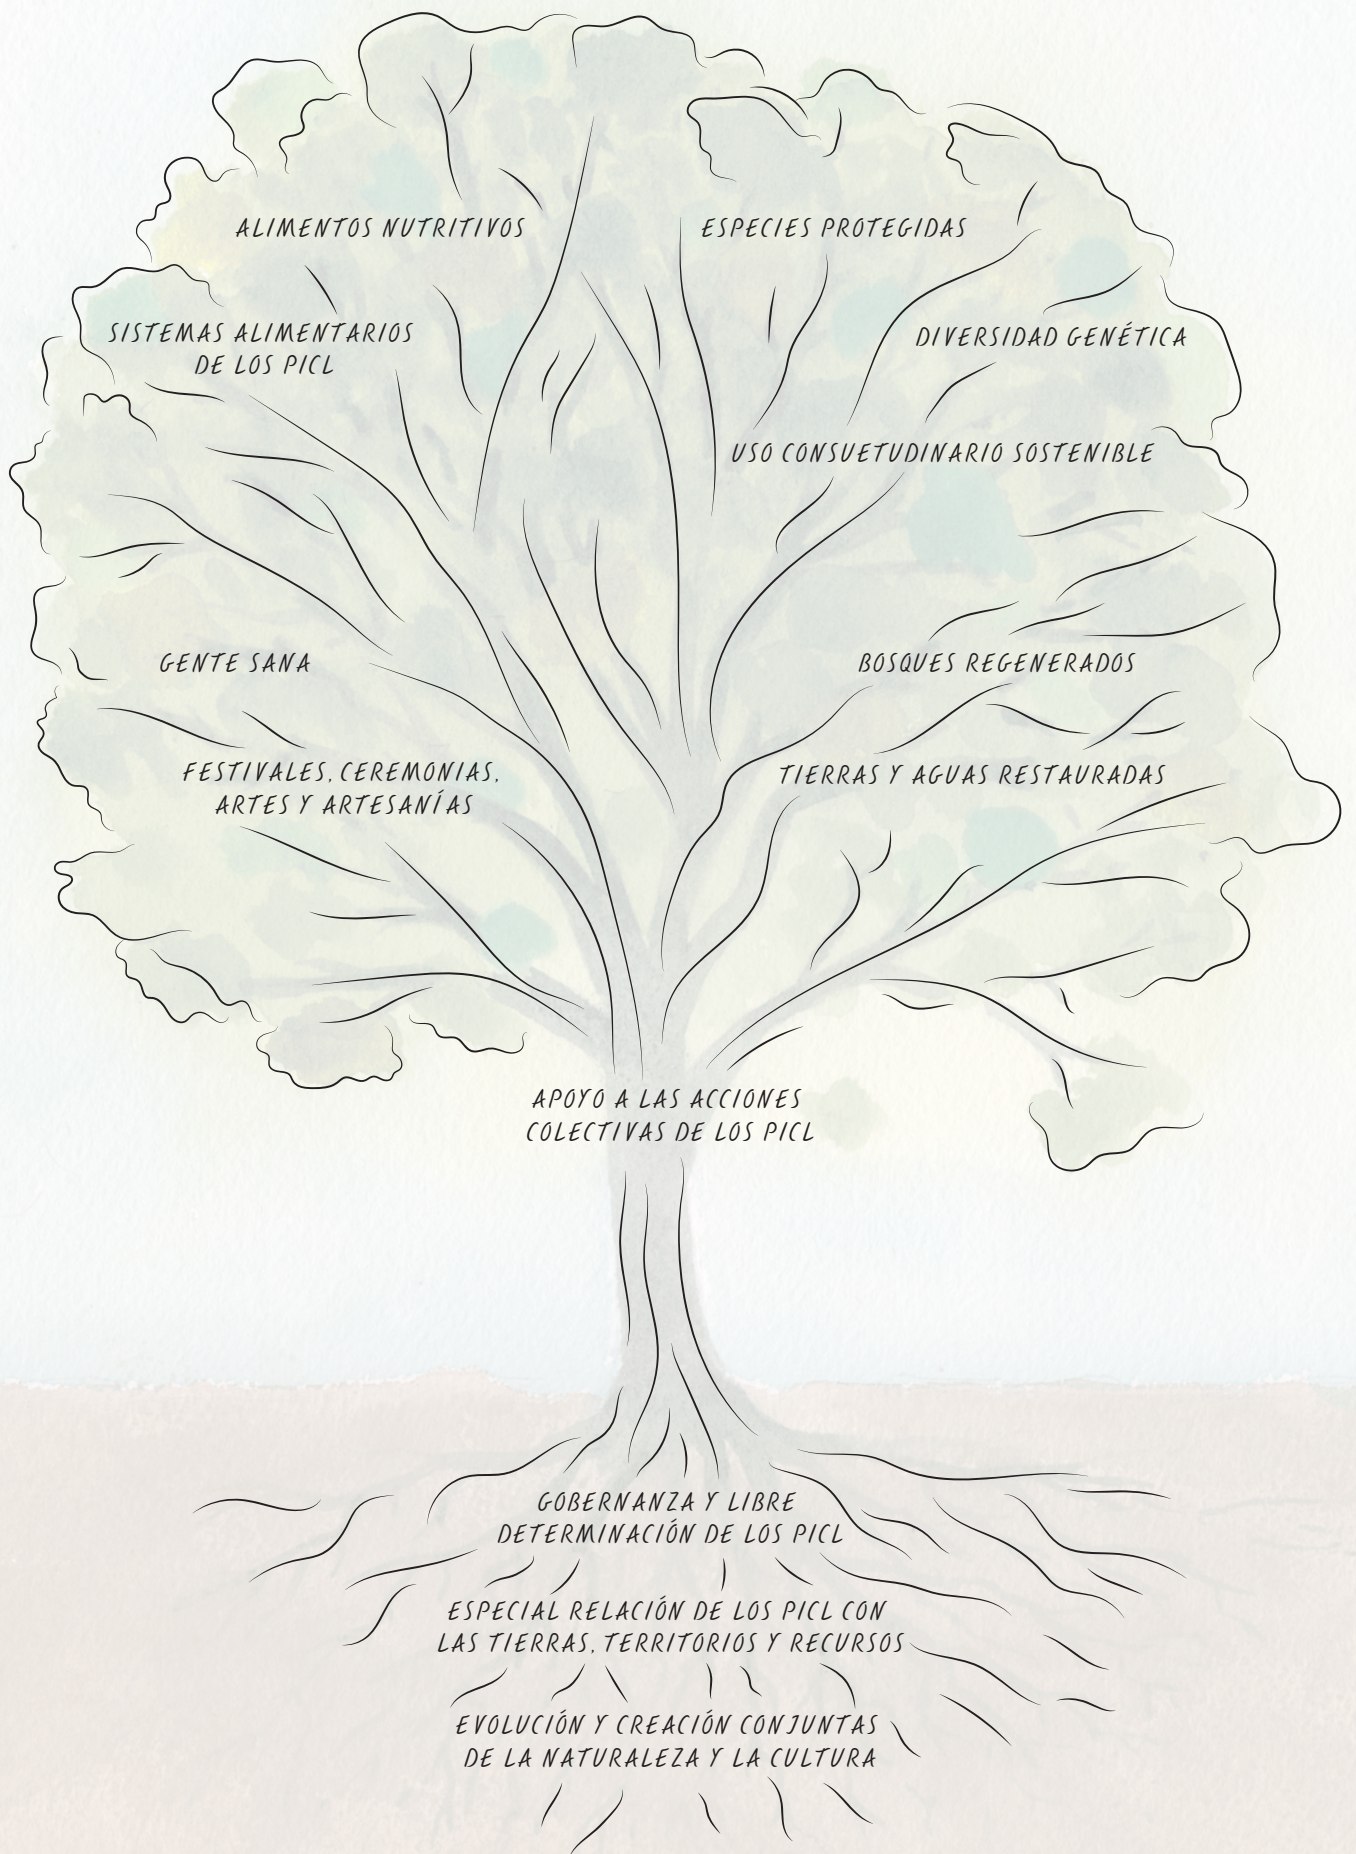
ALIMENTOS NUTRITIVOS

ESPECIES PROTEGIDAS

SISTEMAS ALIMENTARIOS DE LOS PICL

DIVERSIDAD GENÉTICA

USO CONSUETUDINARIO SOSTENIBLE

GENTE SANA

BOSQUES REGENERADOS

FESTIVALES, CEREMONIAS, ARTES Y ARTESANÍAS

TIERRAS Y AGUAS RESTAURADAS

APOYO A LAS ACCIONES COLECTIVAS DE LOS PICL

GOBERNANZA Y LIBRE DETERMINACIÓN DE LOS PICL

ESPECIAL RELACIÓN DE LOS PICL CON LAS TIERRAS, TERRITORIOS Y RECURSOS

EVOLUCIÓN Y CREACIÓN CONJUNTAS DE LA NATURALEZA Y LA CULTURA